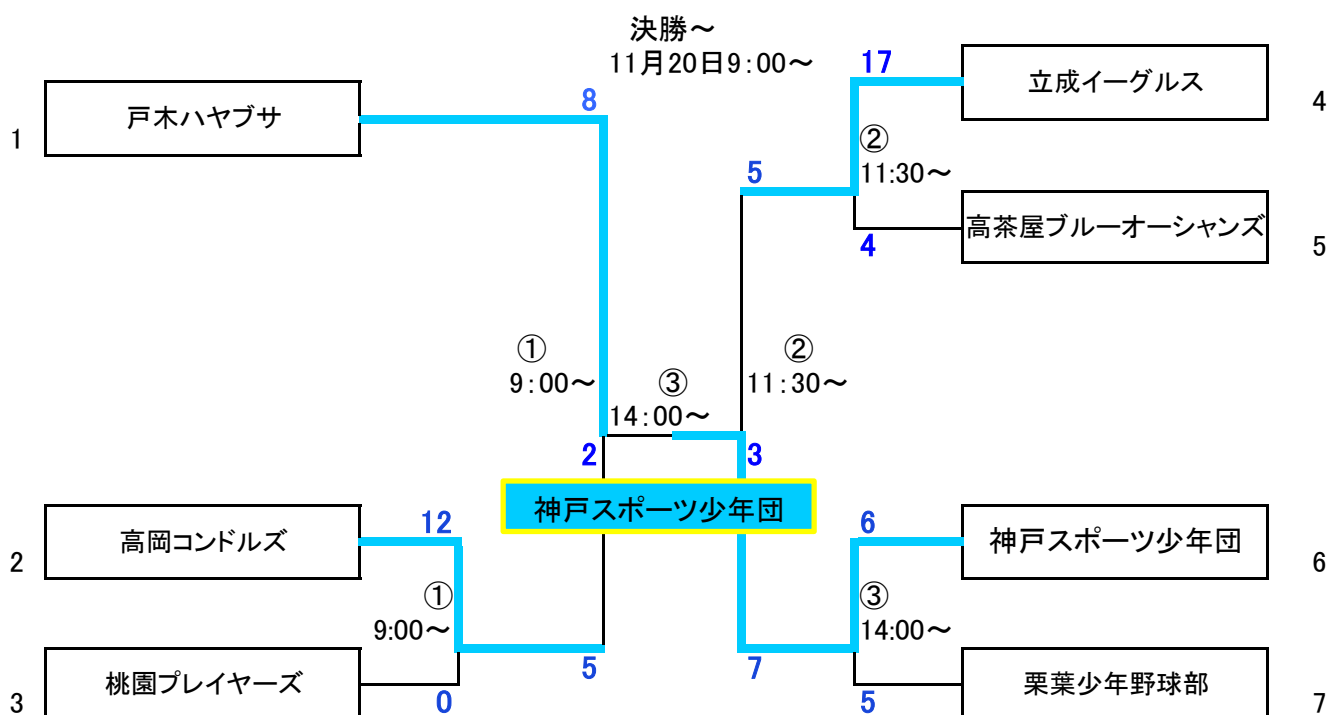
決勝～
11月20日9：00～

1
戸木ハヤブサ
8

17
立成イーグルス
4

②
11:30～

5

高茶屋ブルーオーシャンズ
4
5

①
9：00～

③
14：00～

②
11：30～

2
3

神戸スポーツ少年団

2
高岡コンドルズ
12

①
9:00～

3
桃園プレイヤーズ
0

5

6
神戸スポーツ少年団
6

③
14:00～

7

栗葉少年野球部
5
7